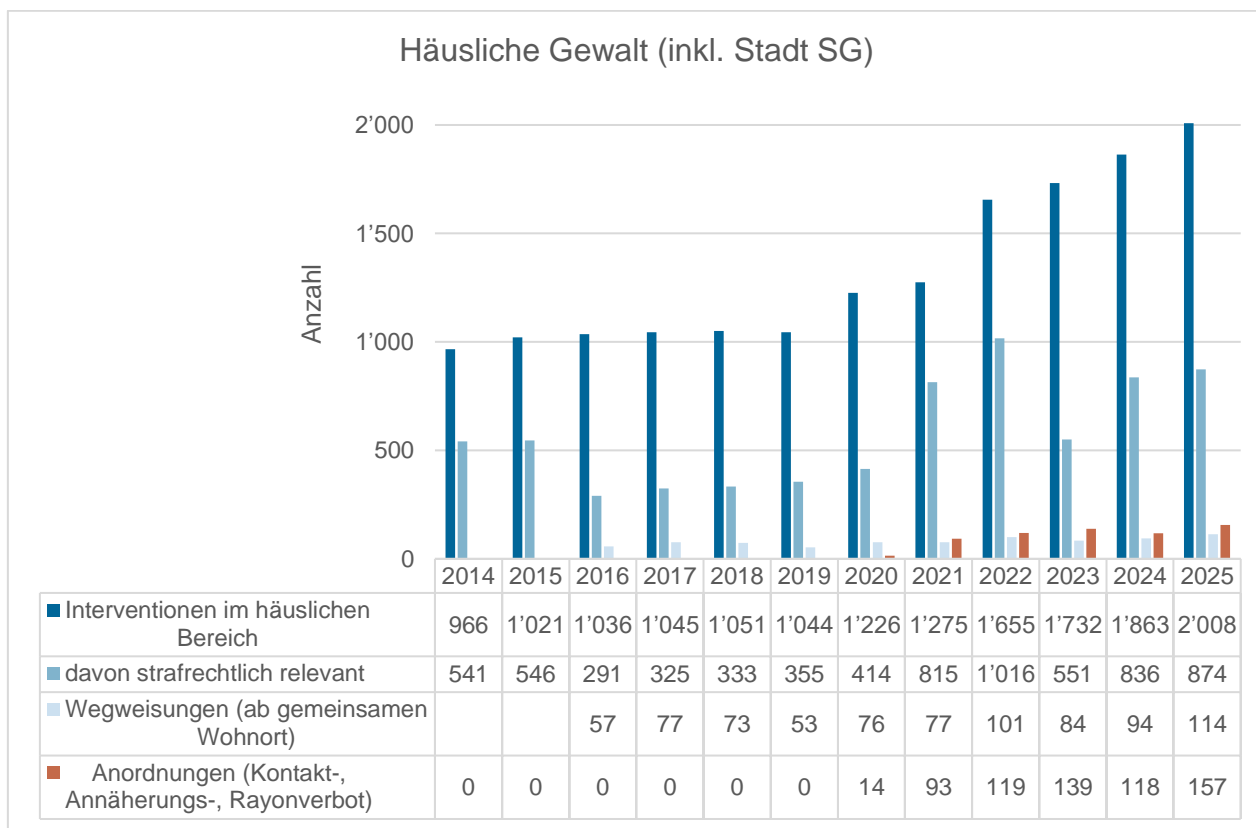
Häusliche Gewalt (inkl. Stadt SG)

Anzahl

2'000
1'500
1'000
500
0

| | 2014 | 2015 | 2016 | 2017 | 2018 | 2019 | 2020 | 2021 | 2022 | 2023 | 2024 | 2025 |
|---|---|---|---|---|---|---|---|---|---|---|---|---|
| Interventionen im häuslichen Bereich | 966 | 1'021 | 1'036 | 1'045 | 1'051 | 1'044 | 1'226 | 1'275 | 1'655 | 1'732 | 1'863 | 2'008 |
| davon strafrechtlich relevant | 541 | 546 | 291 | 325 | 333 | 355 | 414 | 815 | 1'016 | 551 | 836 | 874 |
| Wegweisungen (ab gemeinsamen Wohnort) | | | 57 | 77 | 73 | 53 | 76 | 77 | 101 | 84 | 94 | 114 |
| Anordnungen (Kontakt-, Annäherungs-, Rayonverbot) | 0 | 0 | 0 | 0 | 0 | 0 | 14 | 93 | 119 | 139 | 118 | 157 |